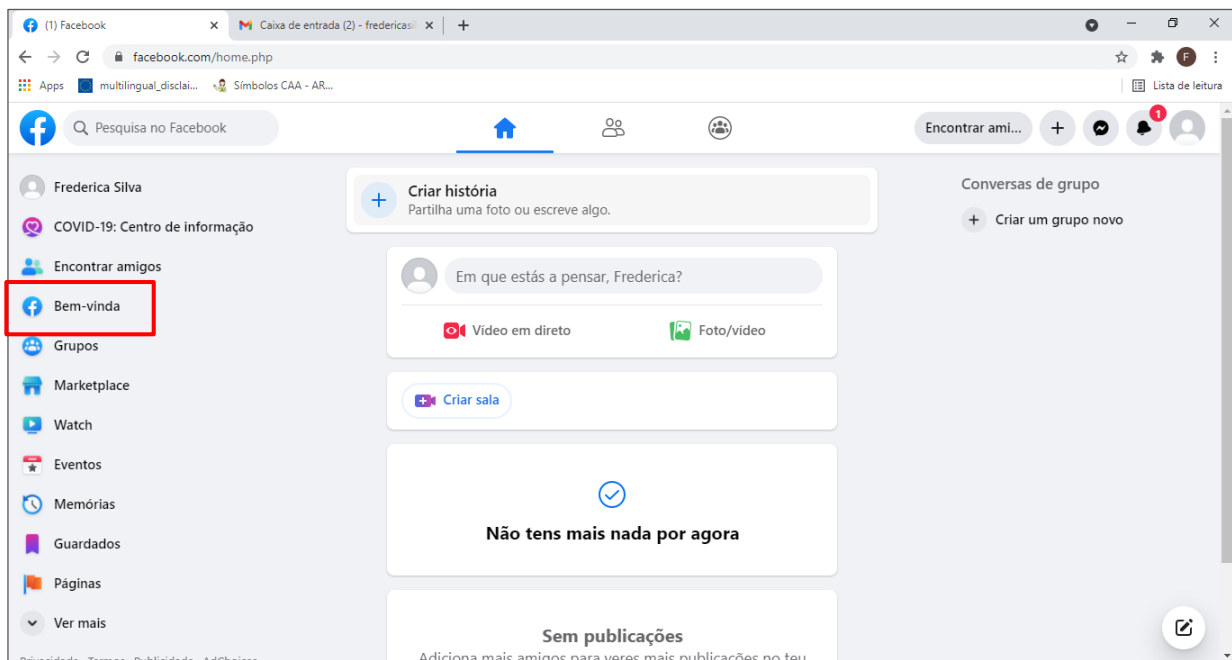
(1) Facebook
Caixa de entrada (2) - fredericasil
facebook.com/home.php
Apps multilingual_disclai... Símbolos CAA - AR...
Lista de leitura
Pesquisa no Facebook
Encontrar ami...
1

Frederica Silva
COVID-19: Centro de informação
Encontrar amigos
Bem-vinda
Grupos
Marketplace
Watch
Eventos
Memórias
Guardados
Páginas
Ver mais

Criar história
Partilha uma foto ou escreve algo.

Em que estás a pensar, Frederica?
Vídeo em direto
Foto/vídeo

Criar sala

Não tens mais nada por agora

Sem publicações
Adiciona mais amigos para veres mais publicações no teu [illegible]

Conversas de grupo
Criar um grupo novo

Privacidade · Termos · Publicidade · AdChoices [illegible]